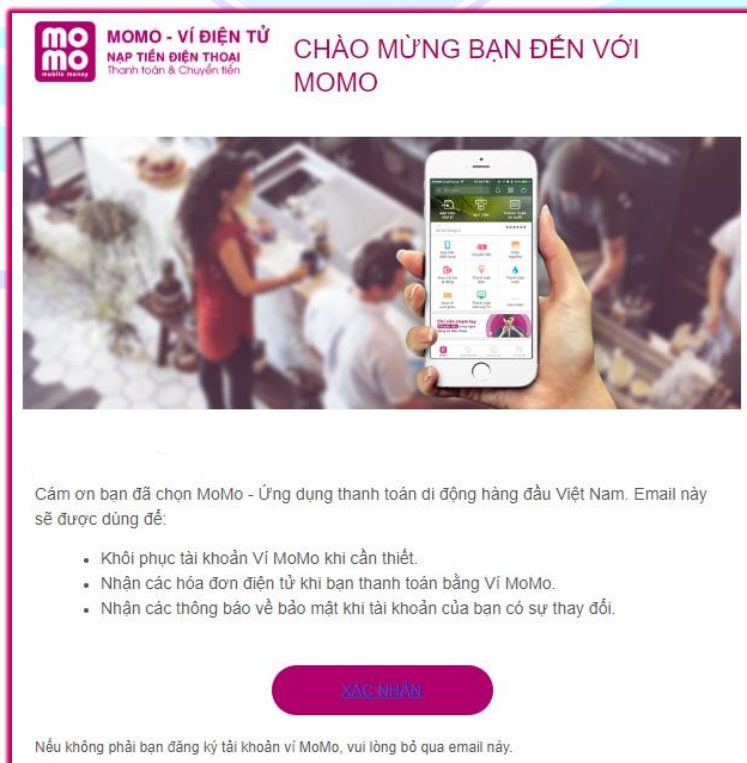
mo mo
mobile money
MOMO - VÍ ĐIỆN TỬ
NẠP TIỀN ĐIỆN THOẠI
Thanh toán & Chuyển tiền

CHÀO MỪNG BẠN ĐẾN VỚI MOMO

Cám ơn bạn đã chọn MoMo - Ứng dụng thanh toán di động hàng đầu Việt Nam. Email này sẽ được dùng để:

- Khôi phục tài khoản Ví MoMo khi cần thiết.
- Nhận các hóa đơn điện tử khi bạn thanh toán bằng Ví MoMo.
- Nhận các thông báo về bảo mật khi tài khoản của bạn có sự thay đổi.

XÁC NHẬN

Nếu không phải bạn đăng ký tài khoản ví MoMo, vui lòng bỏ qua email này.